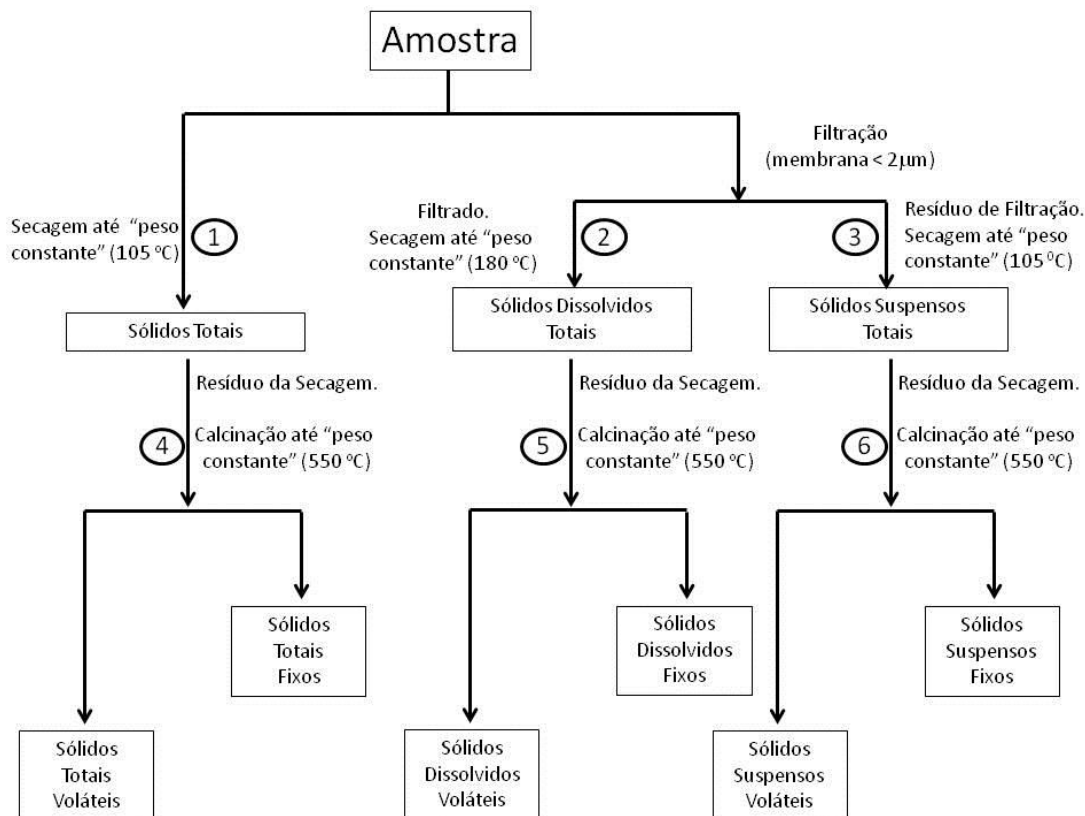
Amostra

Filtração (membrana < 2μm)

Secagem até "peso constante" (105 ºC)

1

Filtrado. Secagem até "peso constante" (180 ºC)

2

Resíduo de Filtração. Secagem até "peso constante" (105 ºC)

3

Sólidos Totais

Sólidos Dissolvidos Totais

Sólidos Suspensos Totais

Resíduo da Secagem.

4

Calcinação até "peso constante" (550 ºC)

Resíduo da Secagem.

5

Calcinação até "peso constante" (550 ºC)

Resíduo da Secagem.

6

Calcinação até "peso constante" (550 ºC)

Sólidos Totais Fixos

Sólidos Dissolvidos Fixos

Sólidos Suspensos Fixos

Sólidos Totais Voláteis

Sólidos Dissolvidos Voláteis

Sólidos Suspensos Voláteis